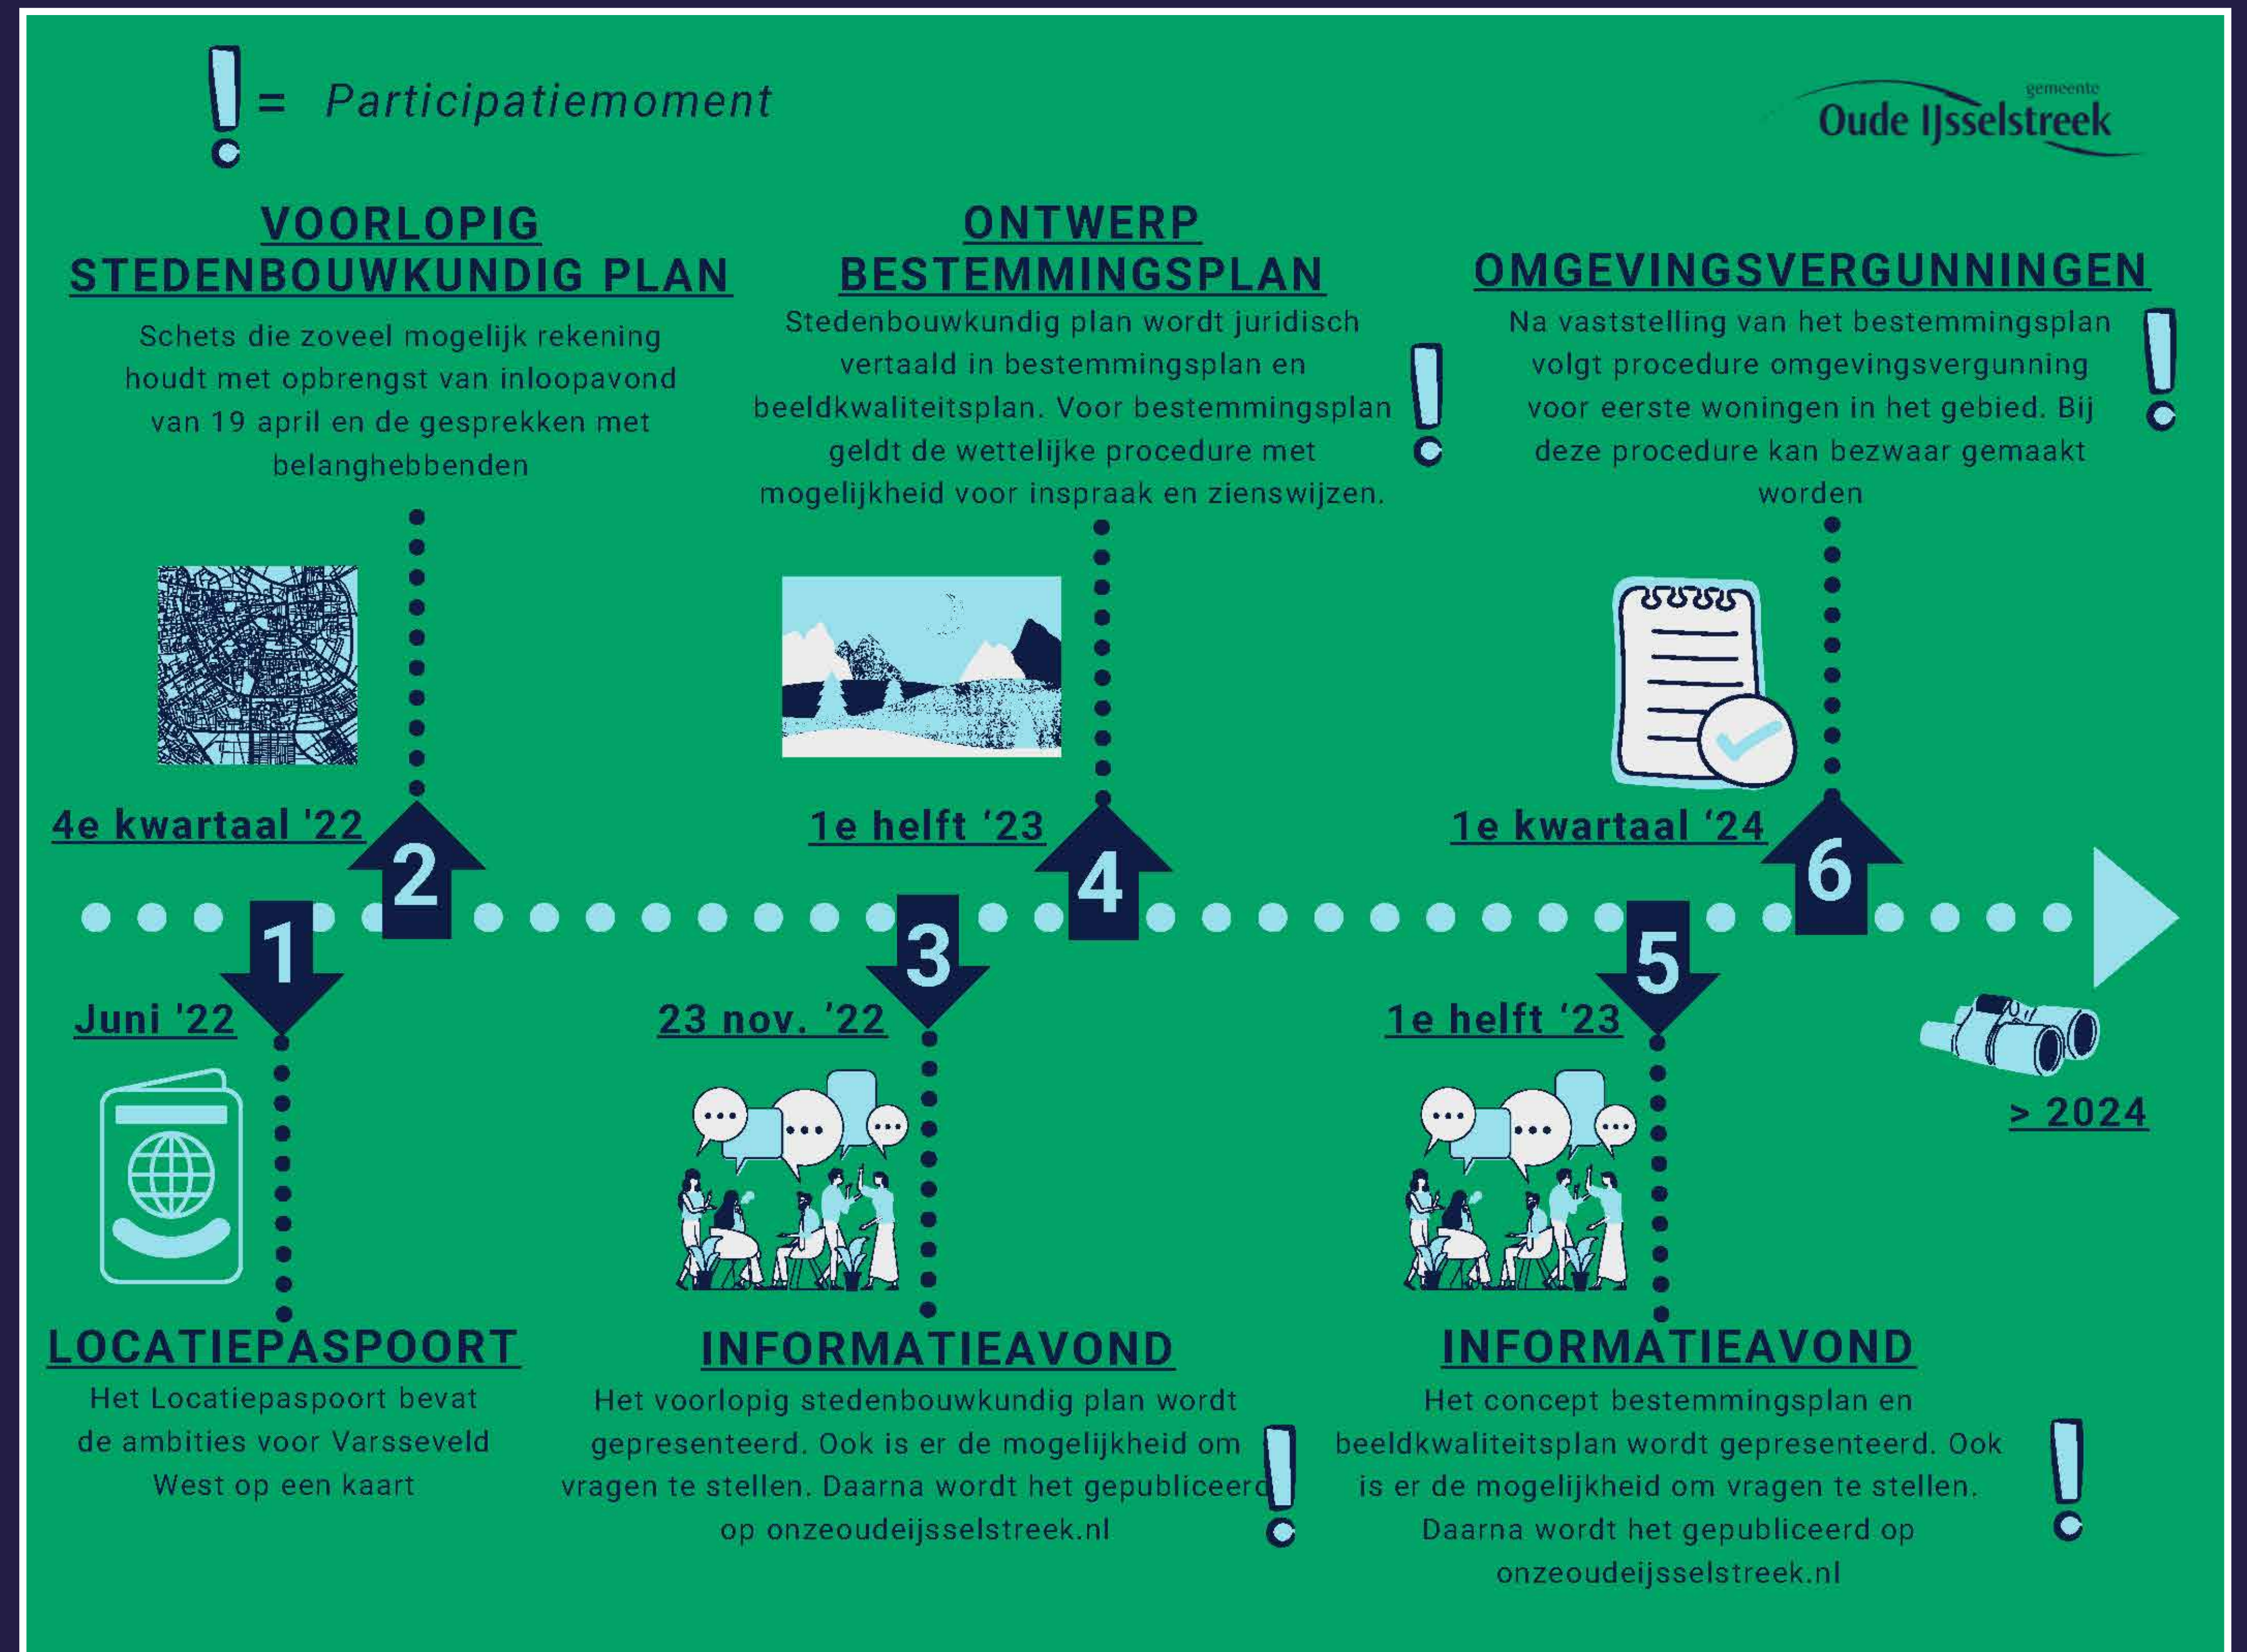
! = Participatiemoment

gemeente
Oude IJsselstreek

VOORLOPIG STEDENBOUWKUNDIG PLAN
Schets die zoveel mogelijk rekening houdt met opbrengst van inloopavond van 19 april en de gesprekken met belanghebbenden

ONTWERP BESTEMMINGSPLAN
Stedenbouwkundig plan wordt juridisch vertaald in bestemmingsplan en beeldkwaliteitsplan. Voor bestemmingsplan geldt de wettelijke procedure met mogelijkheid voor inspraak en zienswijzen.

OMGEVINGSVERGUNNINGEN
Na vaststelling van het bestemmingsplan volgt procedure omgevingsvergunning voor eerste woningen in het gebied. Bij deze procedure kan bezwaar gemaakt worden

4e kwartaal '22
2
1e helft '23
4
1e kwartaal '24
6

1
Juni '22
3
23 nov. '22
5
1e helft '23

> 2024

LOCATIEPASPOORT
Het Locatiepaspoort bevat de ambities voor Varsseveld West op een kaart

INFORMATIEAVOND
Het voorlopig stedenbouwkundig plan wordt gepresenteerd. Ook is er de mogelijkheid om vragen te stellen. Daarna wordt het gepubliceerd op onzeoudeijsselstreek.nl

INFORMATIEAVOND
Het concept bestemmingsplan en beeldkwaliteitsplan wordt gepresenteerd. Ook is er de mogelijkheid om vragen te stellen. Daarna wordt het gepubliceerd op onzeoudeijsselstreek.nl